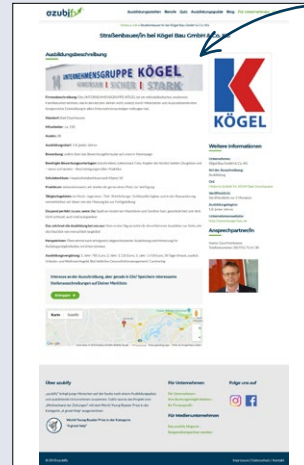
azubiyo

Straßenbauer/in bei Kögel Bau GmbH & Co. KG

Ausbildungsbeschreibung

UNTERNEHMENSGRUPPE KÖGEL

KÖGEL

Weitere Informationen

Ansprechpartnerin

Interesse an der Ausbildung, aber gerade keine Zeit? Speichere interessante Stellenausschreibungen auf deiner Merkliste

Über azubiyo

Für Unternehmen

Für Medienunternehmen

Folge uns auf